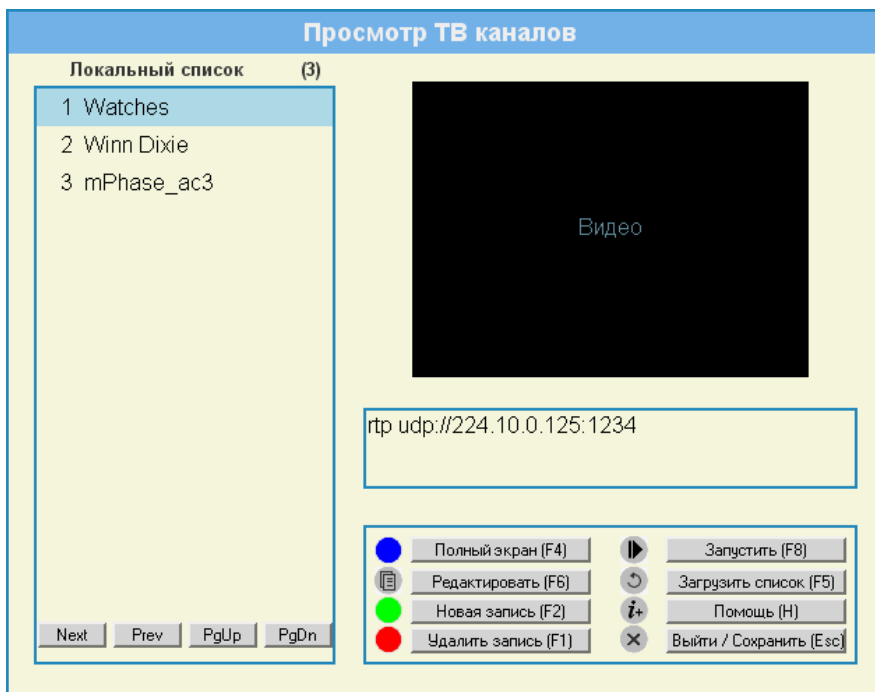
Просмотр ТВ каналов

Локальный список (3)

1 Watches
2 Winn Dixie
3 mPhase_ac3

Next Prev PgUp PgDn

Видео

rtp udp://224.10.0.125:1234

Полный экран (F4)
Редактировать (F6)
Новая запись (F2)
Удалить запись (F1)
Запустить (F8)
Загрузить список (F5)
Помощь (H)
Выйти / Сохранить (Esc)